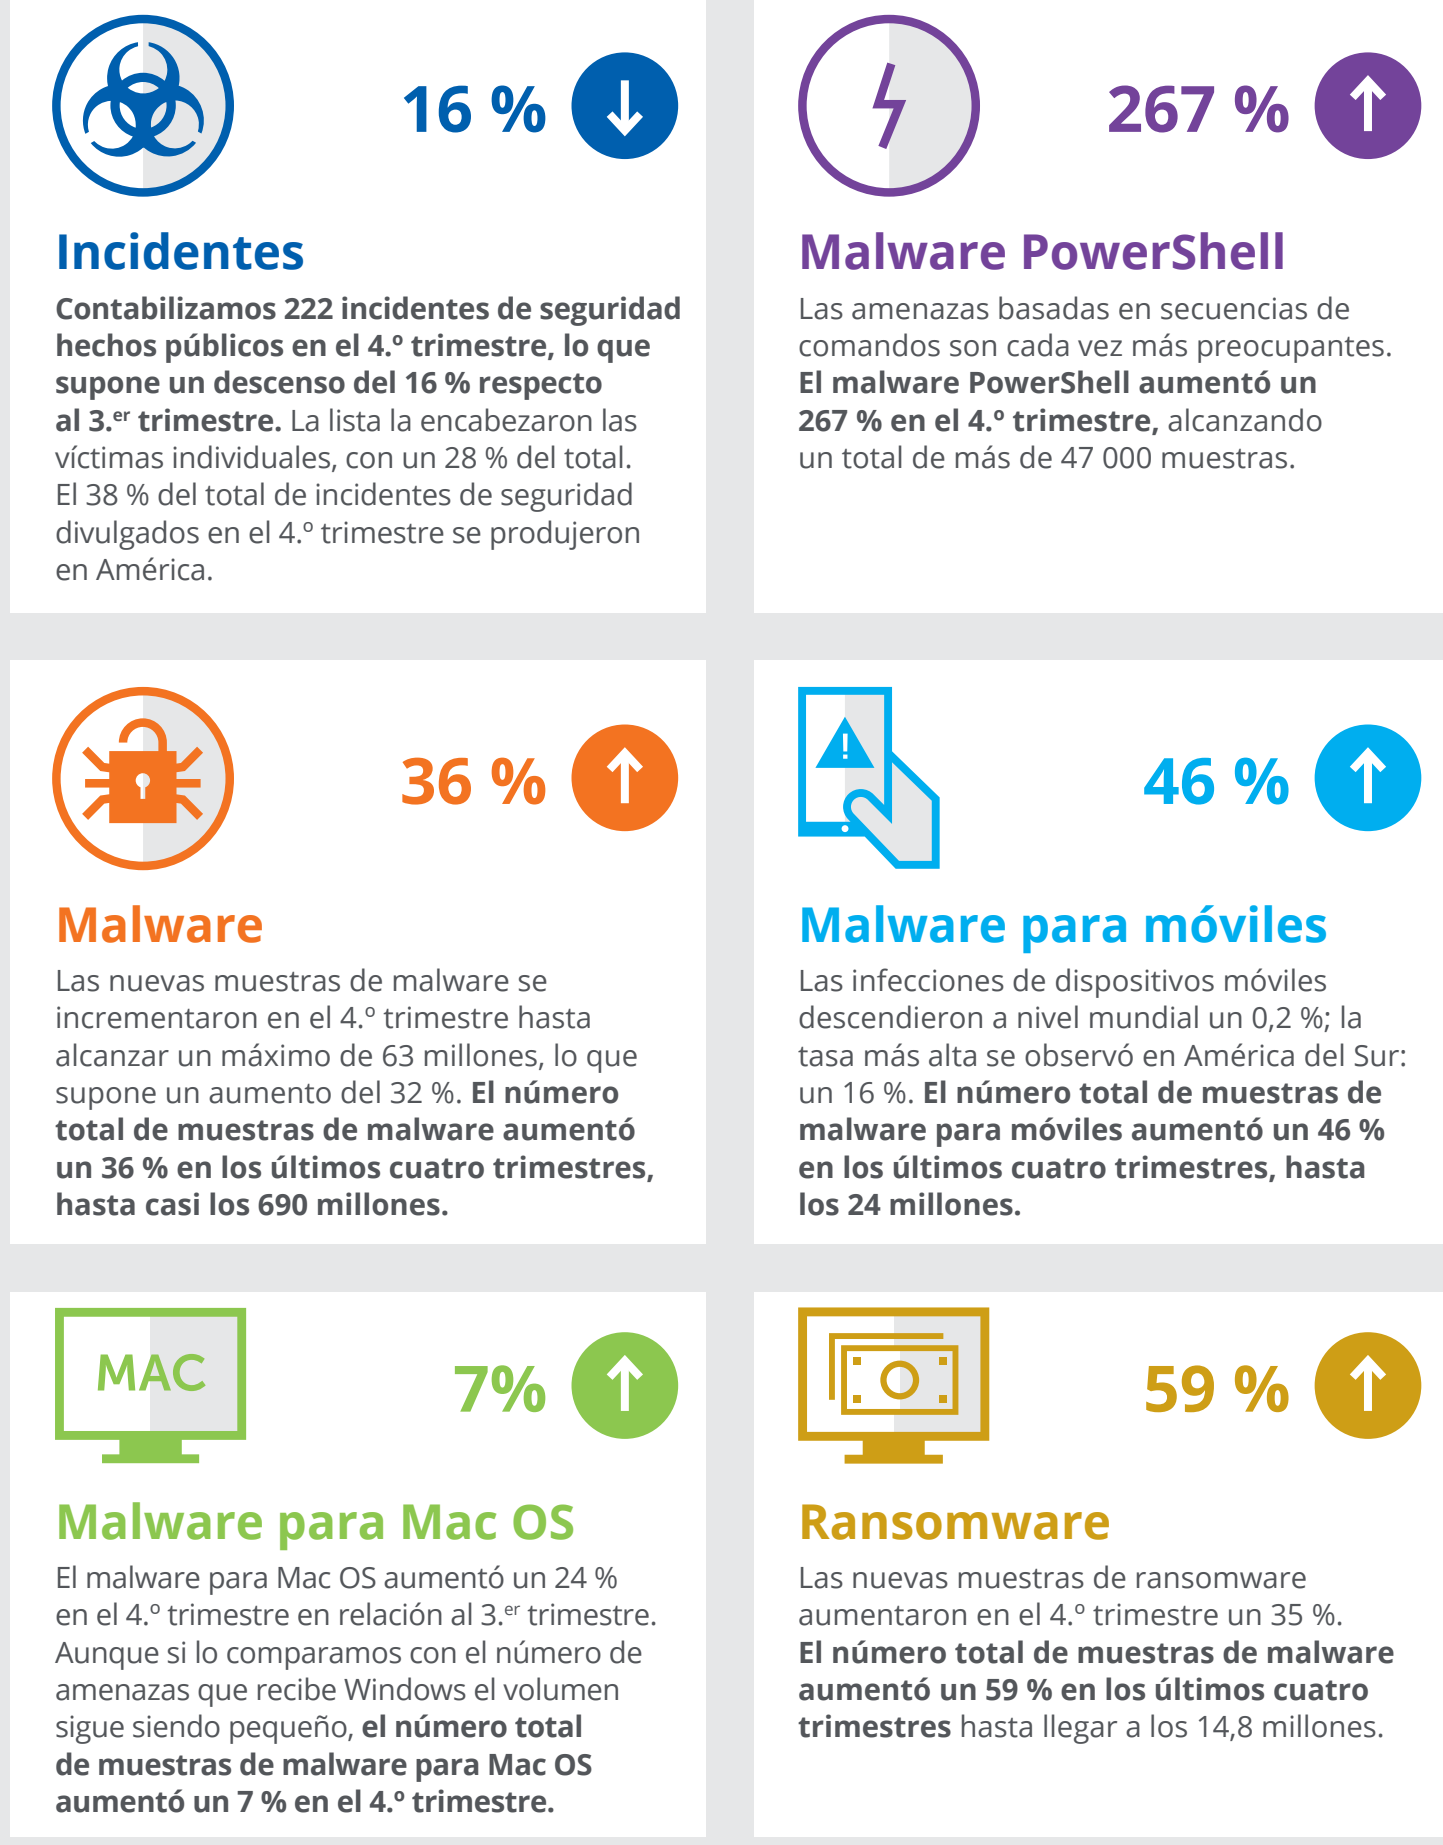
16 %

Incidentes

Contabilizamos 222 incidentes de seguridad hechos públicos en el 4.º trimestre, lo que supone un descenso del 16 % respecto al 3.er trimestre. La lista la encabezaron las víctimas individuales, con un 28 % del total. El 38 % del total de incidentes de seguridad divulgados en el 4.º trimestre se produjeron en América.

267 %

Malware PowerShell

Las amenazas basadas en secuencias de comandos son cada vez más preocupantes. El malware PowerShell aumentó un 267 % en el 4.º trimestre, alcanzando un total de más de 47 000 muestras.

36 %

Malware

Las nuevas muestras de malware se incrementaron en el 4.º trimestre hasta alcanzar un máximo de 63 millones, lo que supone un aumento del 32 %. El número total de muestras de malware aumentó un 36 % en los últimos cuatro trimestres, hasta casi los 690 millones.

46 %

Malware para móviles

Las infecciones de dispositivos móviles descendieron a nivel mundial un 0,2 %; la tasa más alta se observó en América del Sur: un 16 %. El número total de muestras de malware para móviles aumentó un 46 % en los últimos cuatro trimestres, hasta los 24 millones.

MAC

7%

Malware para Mac OS

El malware para Mac OS aumentó un 24 % en el 4.º trimestre en relación al 3.er trimestre. Aunque si lo comparamos con el número de amenazas que recibe Windows el volumen sigue siendo pequeño, el número total de muestras de malware para Mac OS aumentó un 7 % en el 4.º trimestre.

59 %

Ransomware

Las nuevas muestras de ransomware aumentaron en el 4.º trimestre un 35 %. El número total de muestras de malware aumentó un 59 % en los últimos cuatro trimestres hasta llegar a los 14,8 millones.